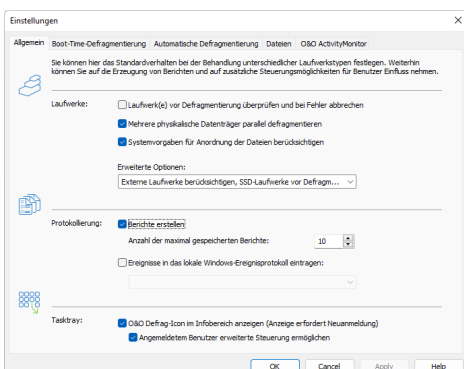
Einstellungen

Allgemein | Boot-Time-Defragmentierung | Automatische Defragmentierung | Dateien | O&O ActivityMonitor

Sie können hier das Standardverhalten bei der Behandlung unterschiedlicher Laufwerkstypen festlegen. Weiterhin können Sie auf die Erzeugung von Berichten und auf zusätzliche Steuerungsmöglichkeiten für Benutzer Einfluss nehmen.

Laufwerke:

Laufwerk(e) vor Defragmentierung überprüfen und bei Fehler abbrechen

Mehrere physikalische Datenträger parallel defragmentieren

Systemvorgaben für Anordnung der Dateien berücksichtigen

Erweiterte Optionen:

Externe Laufwerke berücksichtigen, SSD-Laufwerke vor Defragm...

Protokollierung:

Berichte erstellen

Anzahl der maximal gespeicherten Berichte: 10

Ereignisse in das lokale Windows-Ereignisprotokoll eintragen:

Tasktray:

O&O Defrag-Icon im Infobereich anzeigen (Anzeige erfordert Neuanmeldung)

Angemeldetem Benutzer erweiterte Steuerung ermöglichen

OK | Cancel | Apply | Help